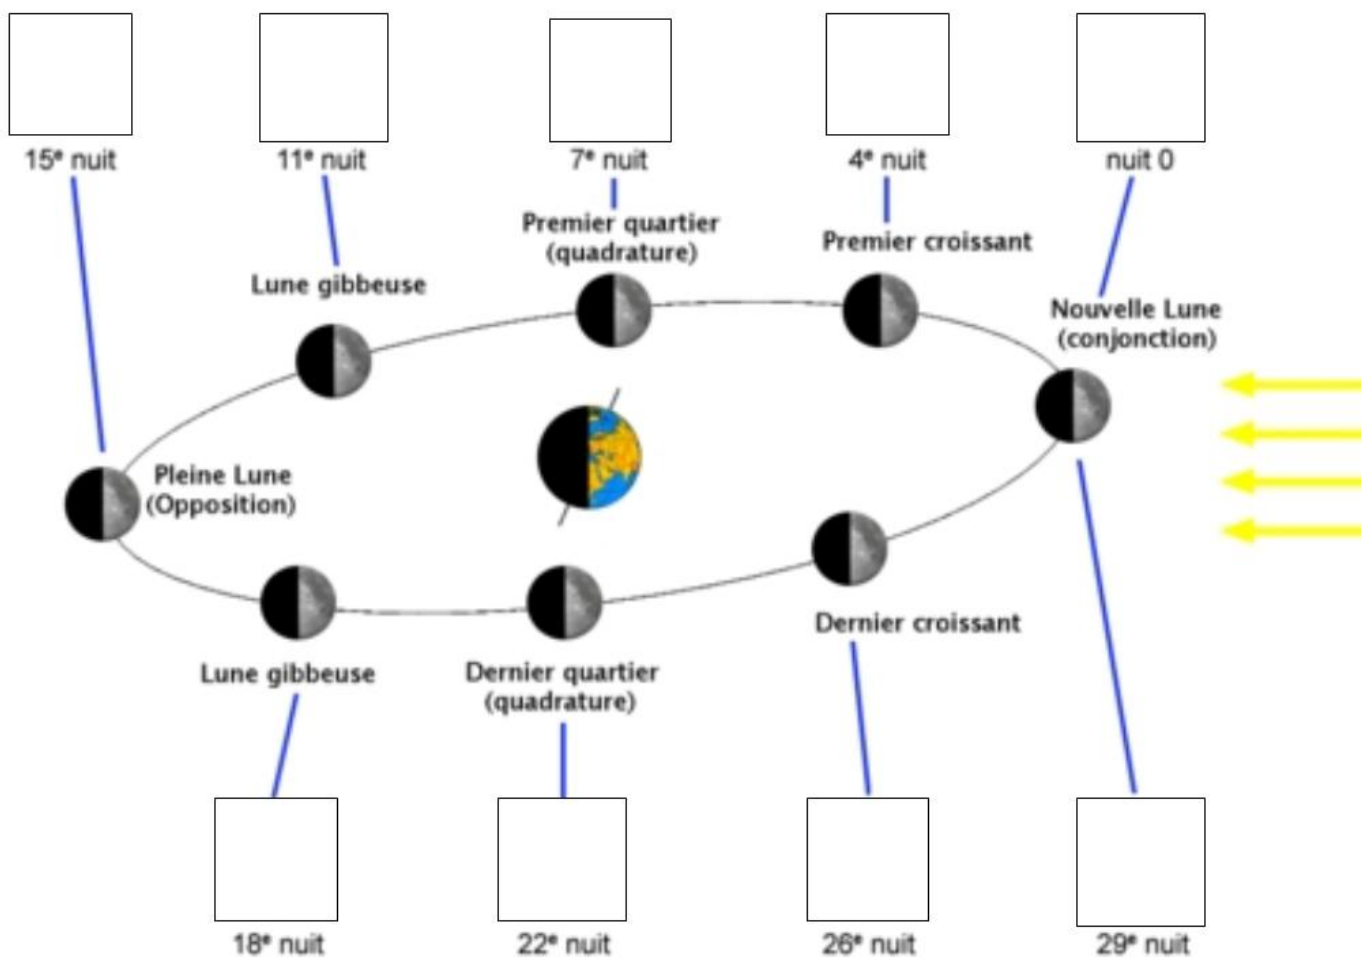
15$^{e}$ nuit

11$^{e}$ nuit

7$^{e}$ nuit

4$^{e}$ nuit

nuit 0

Premier quartier (quadrature)

Premier croissant

Lune gibbeuse

Nouvelle Lune (conjonction)

Pleine Lune (Opposition)

Dernier croissant

Lune gibbeuse

Dernier quartier (quadrature)

18$^{e}$ nuit

22$^{e}$ nuit

26$^{e}$ nuit

29$^{e}$ nuit